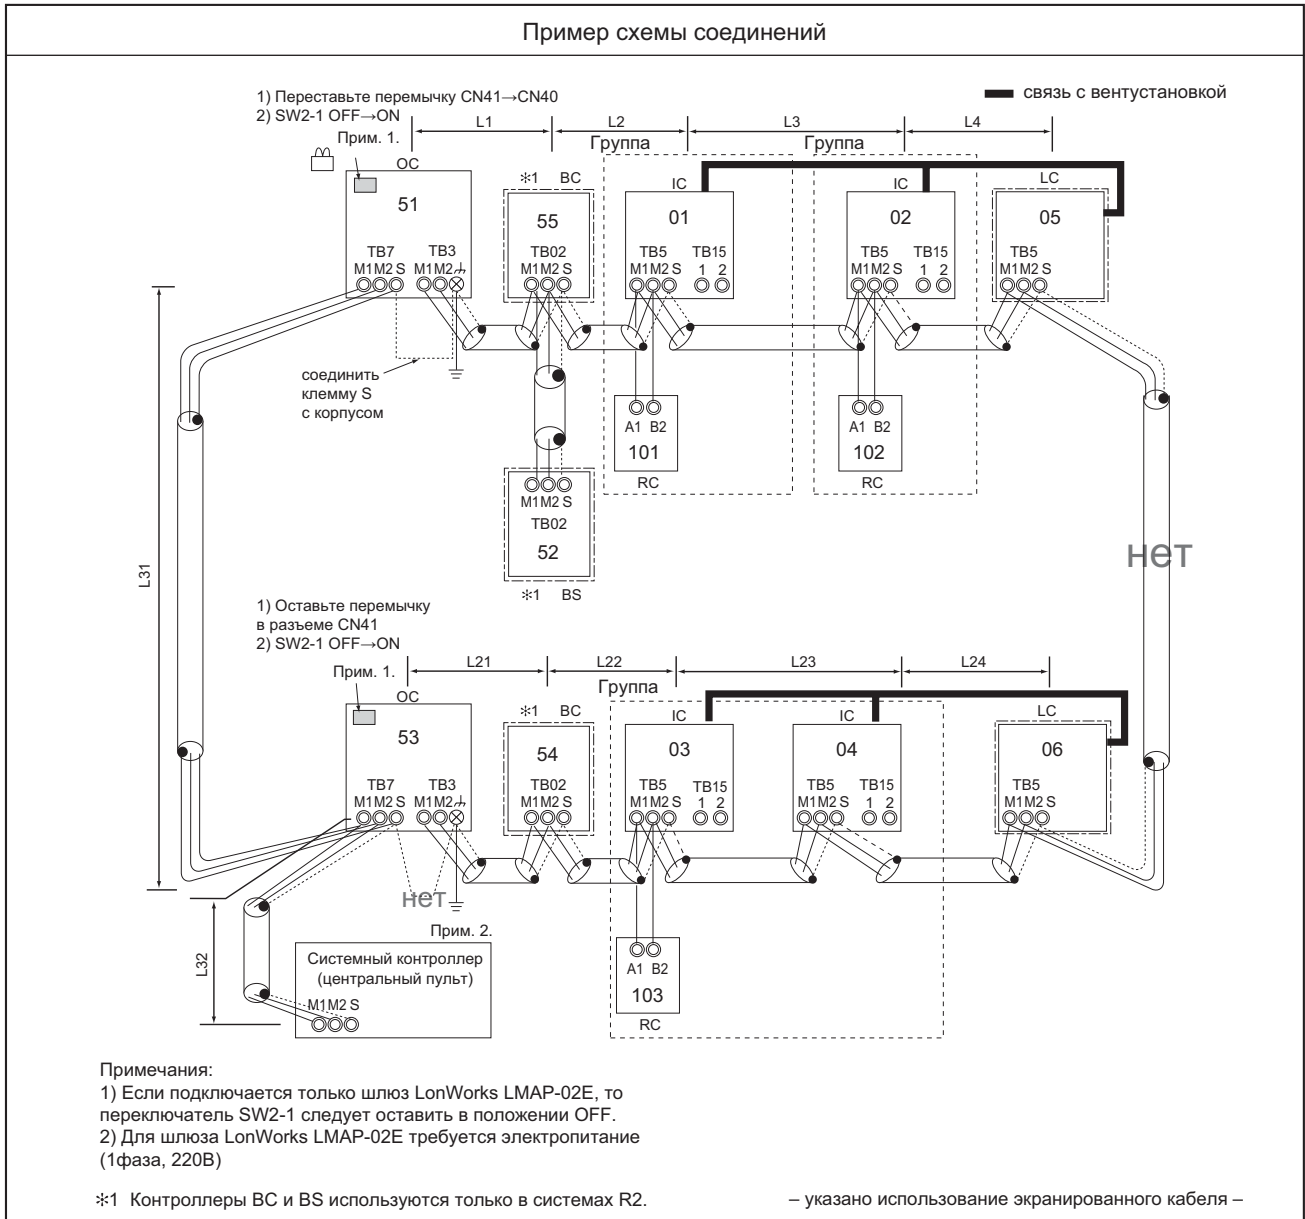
Пример схемы соединений

1) Переставьте перемычку CN41→CN40
2) SW2-1 OFF→ON

связь с вентустановкой

L1 L2 L3 L4

Прим. 1.

Группа Группа

OC ∗1 BC IC IC LC

51 55 01 02 05

TB7 TB3 TB02 TB5 TB15 TB5 TB15 TB5
M1M2 S M1M2 M1M2 S M1M2 S 1 2 M1M2 S 1 2 M1M2 S

соединить клемму S с корпусом

A1 B2 A1 B2
101 102
RC RC

M1M2 S
TB02
52
∗1 BS

нет

L31

1) Оставьте перемычку в разъеме CN41
2) SW2-1 OFF→ON

Прим. 1.

L21 L22 L23 L24

Группа

OC ∗1 BC IC IC LC

53 54 03 04 06

TB7 TB3 TB02 TB5 TB15 TB5 TB15 TB5
M1M2 S M1M2 M1M2 S M1M2 S 1 2 M1M2 S 1 2 M1M2 S

нет

Прим. 2.

L32

Системный контроллер (центральный пульт)
M1M2 S

A1 B2
103
RC

Примечания:
1) Если подключается только шлюз LonWorks LMAP-02E, то переключатель SW2-1 следует оставить в положении OFF.
2) Для шлюза LonWorks LMAP-02E требуется электропитание (1фаза, 220В)

∗1 Контроллеры BC и BS используются только в системах R2.

– указано использование экранированного кабеля –